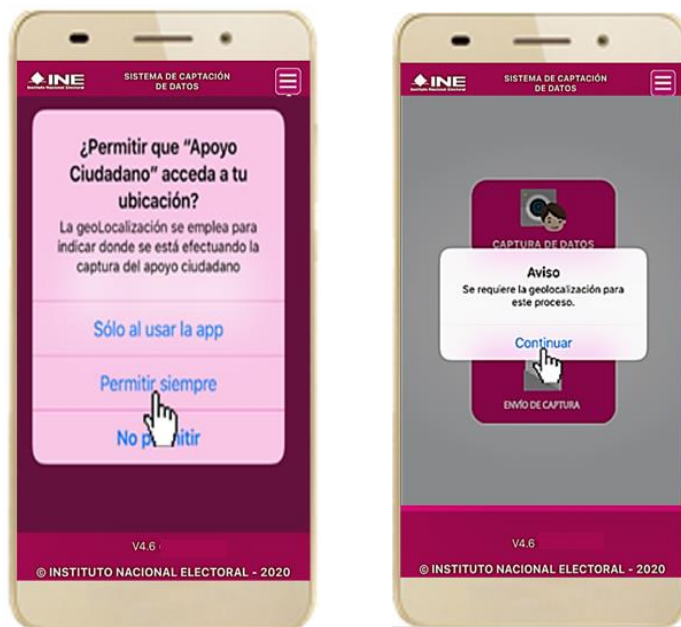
INE Instituto Nacional Electoral

SISTEMA DE CAPTACIÓN DE DATOS

¿Permitir que "Apoyo Ciudadano" acceda a tu ubicación?

La geoLocalización se emplea para indicar donde se está efectuando la captura del apoyo ciudadano

Sólo al usar la app

Permitir siempre

No pe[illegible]itir

V4.6

© INSTITUTO NACIONAL ELECTORAL - 2020

INE Instituto Nacional Electoral

SISTEMA DE CAPTACIÓN DE DATOS

CAPTURA DE DATOS

Aviso

Se requiere la geolocalización para este proceso.

Continuar

ENVÍO DE CAPTURA

V4.6

© INSTITUTO NACIONAL ELECTORAL - 2020